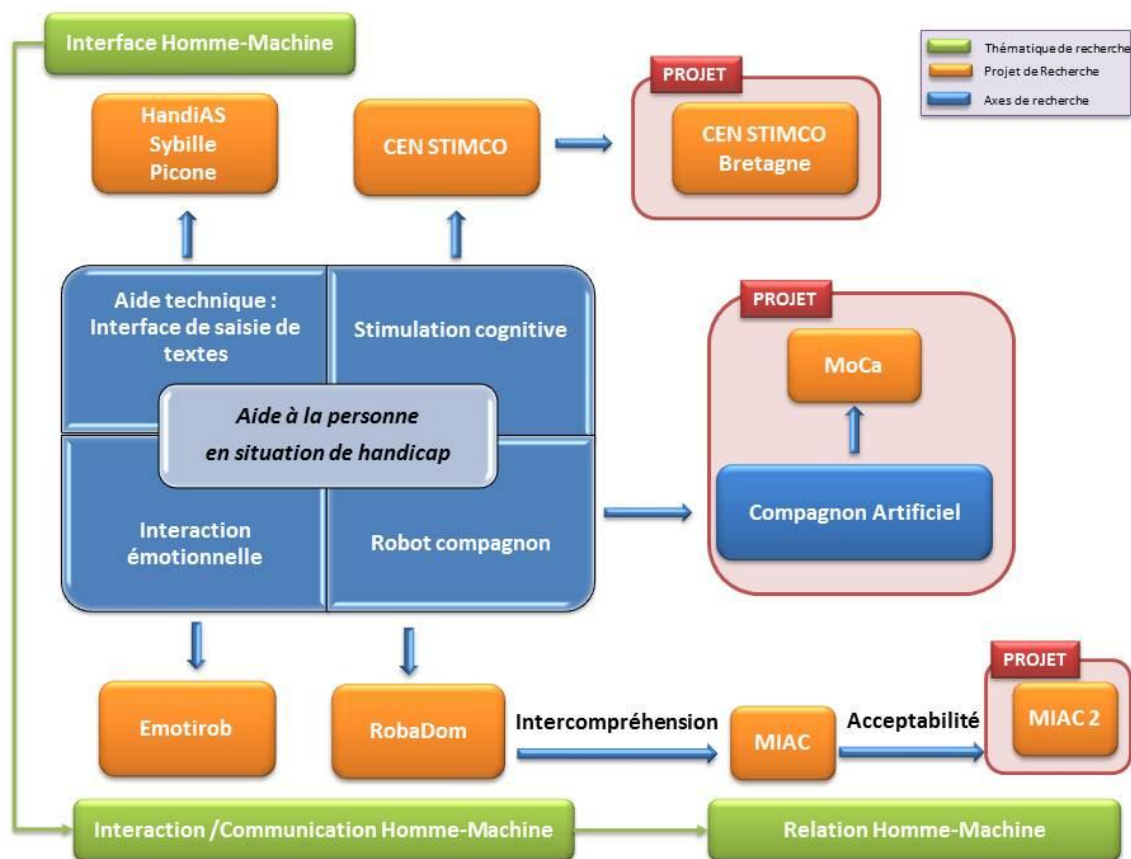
Interface Homme-Machine

Thématique de recherche
Projet de Recherche
Axes de recherche

HandiAS
Sybille
Picone

CEN STIMCO

PROJET
CEN STIMCO
Bretagne

Aide technique : Interface de saisie de textes

Stimulation cognitive

Aide à la personne en situation de handicap

Interaction émotionnelle

Robot compagnon

PROJET
MoCa

Compagnon Artificiel

Emotirob

RobaDom

Intercompréhension

MIAC

Acceptabilité

PROJET
MIAC 2

Interaction /Communication Homme-Machine

Relation Homme-Machine